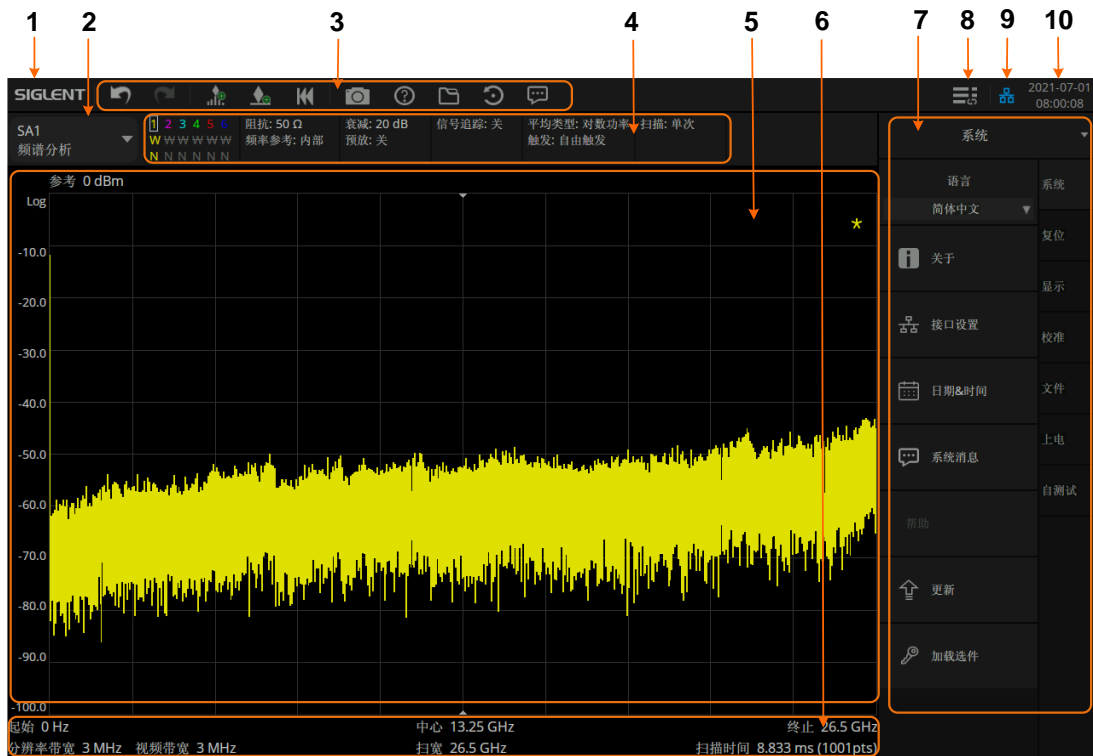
1 2 3 4 5 6 7 8 9 10

SIGLENT

2021-07-01
08:00:08

SA1
频谱分析

1 2 3 4 5 6
W W W W W W
N N N N N N

阻抗: 50 Ω
频率参考: 内部

衰减: 20 dB
预放: 关

信号追踪: 关

平均类型: 对数功率
触发: 自由触发

扫描: 单次

参考 0 dBm
Log
-10.0
-20.0
-30.0
-40.0
-50.0
-60.0
-70.0
-80.0
-90.0
-100.0

*

起始 0 Hz
分辨率带宽 3 MHz 视频带宽 3 MHz
中心 13.25 GHz
扫宽 26.5 GHz
终止 26.5 GHz
扫描时间 8.833 ms (1001pts)

系统

语言
简体中文

关于

接口设置

日期&时间

系统消息

帮助

更新

加载选件

系统
复位
显示
校准
文件
上电
自测试